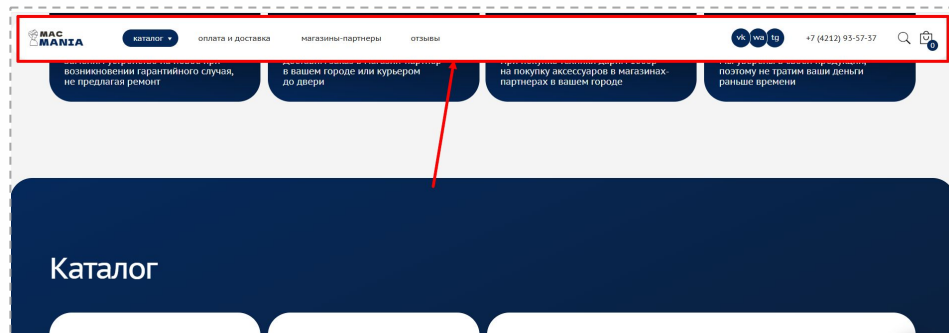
MAC MANIA
каталог
оплата и доставка
магазины-партнеры
отзывы
vk
wa
tg
+7 (4212) 93-57-37
0

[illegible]
возникновении гарантийного случая, не предлагая ремонт

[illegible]
в вашем городе или курьером до двери

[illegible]
на покупку аксессуаров в магазинах-партнерах в вашем городе

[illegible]
поэтому не тратим ваши деньги раньше времени

Каталог